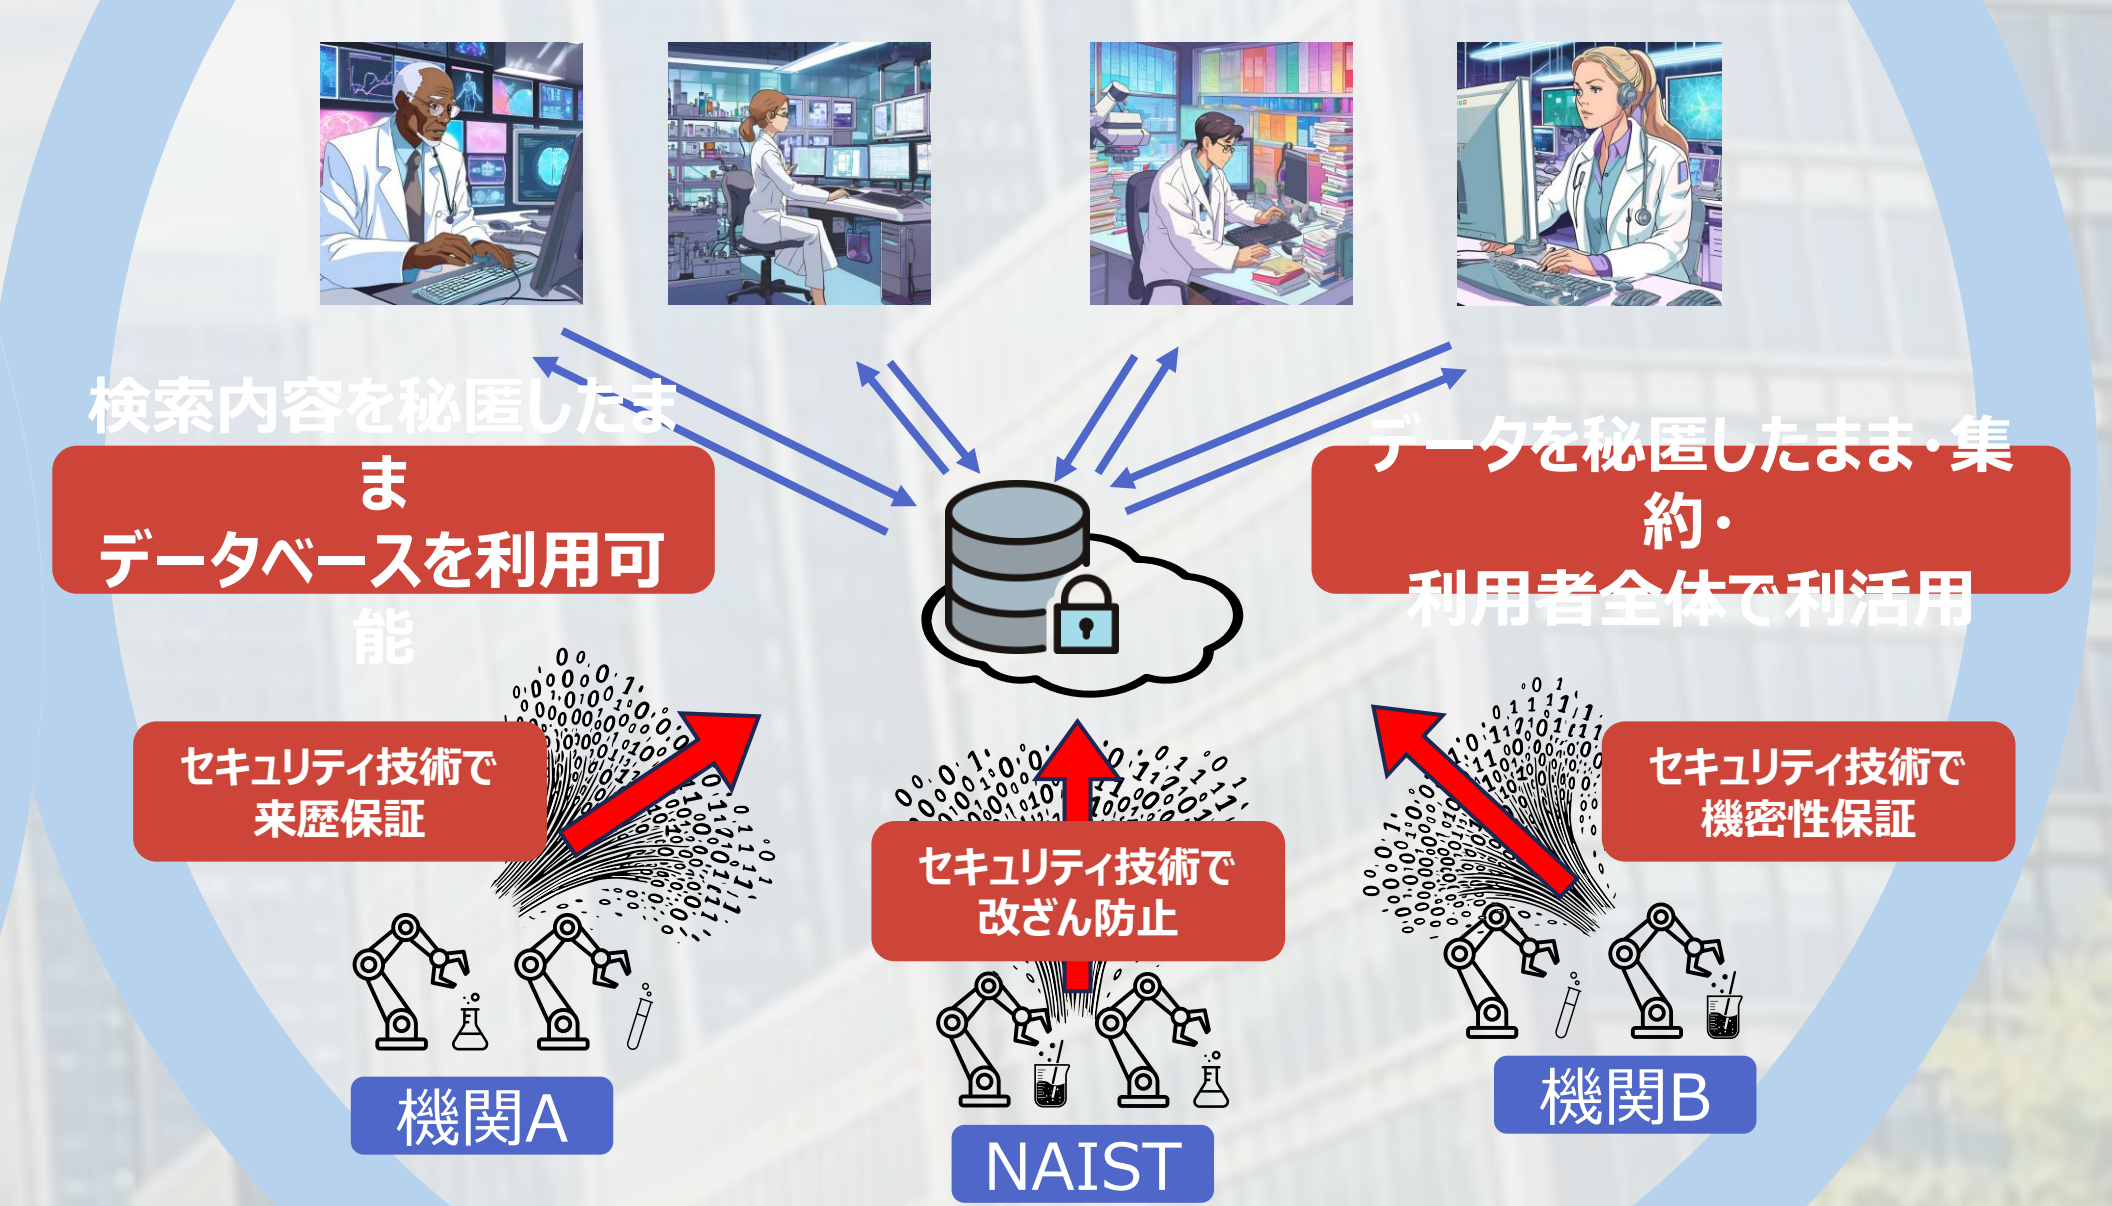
検索内容を秘匿したまま
データベースを利用可能

データを秘匿したまま・集約・
利用者全体で利活用

セキュリティ技術で
来歴保証

セキュリティ技術で
改ざん防止

セキュリティ技術で
機密性保証

機関A

NAIST

機関B